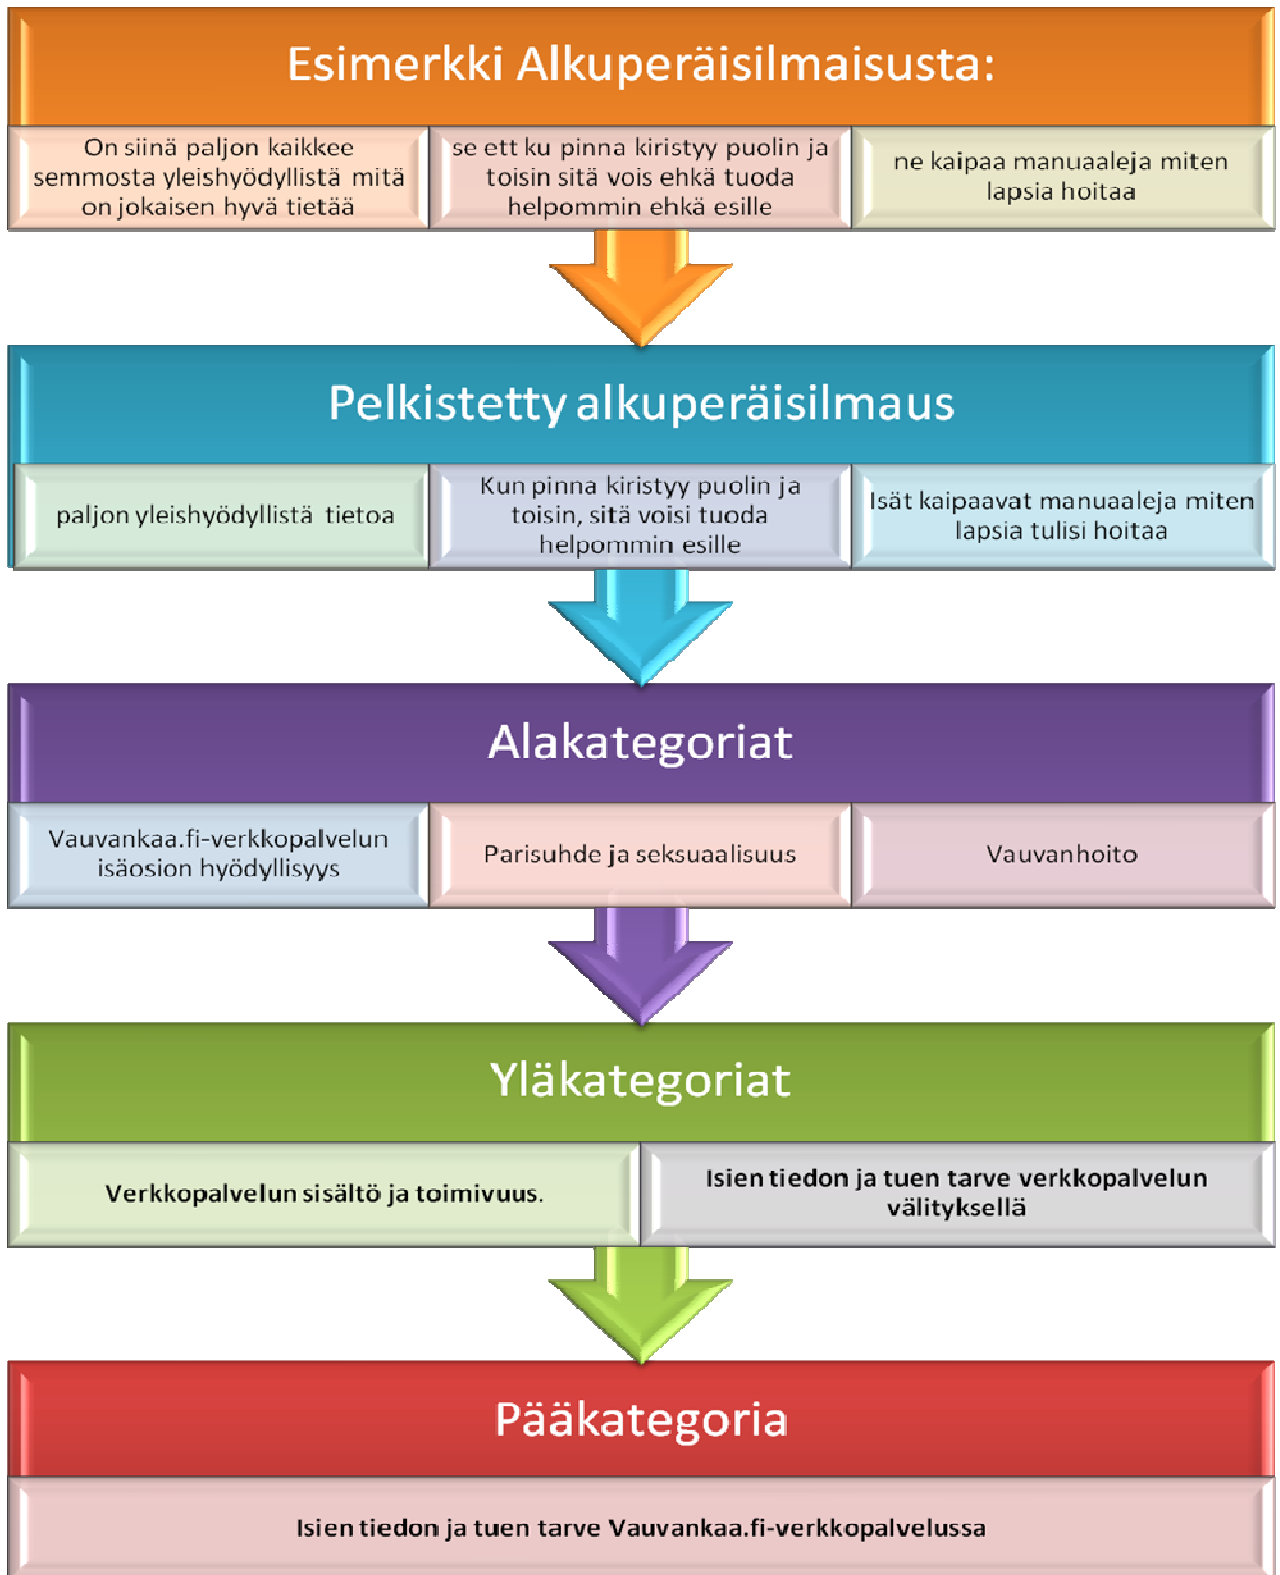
Esimerkki Alkuperäisilmaisusta:

On siinä paljon kaikkee semmosta yleishyödyllistä mitä on jokaisen hyvä tietää

se ett ku pinna kiristyy puolin ja toisin sitä vois ehkä tuoda helpommin ehkä esille

ne kaipaa manuaaleja miten lapsia hoitaa

Pelkistetty alkuperäisilmaus

paljon yleishyödyllistä tietoa

Kun pinna kiristyy puolin ja toisin, sitä voisi tuoda helpommin esille

Isät kaipaavat manuaaleja miten lapsia tulisi hoitaa

Alakategoriat

Vauvankaa.fi-verkkopalvelun isäosion hyödyllisyys

Parisuhde ja seksuaalisuus

Vauvanhoito

Yläkategoriat

Verkkopalvelun sisältö ja toimivuus.

Isien tiedon ja tuen tarve verkkopalvelun välityksellä

Pääkategoria

Isien tiedon ja tuen tarve Vauvankaa.fi-verkkopalvelussa